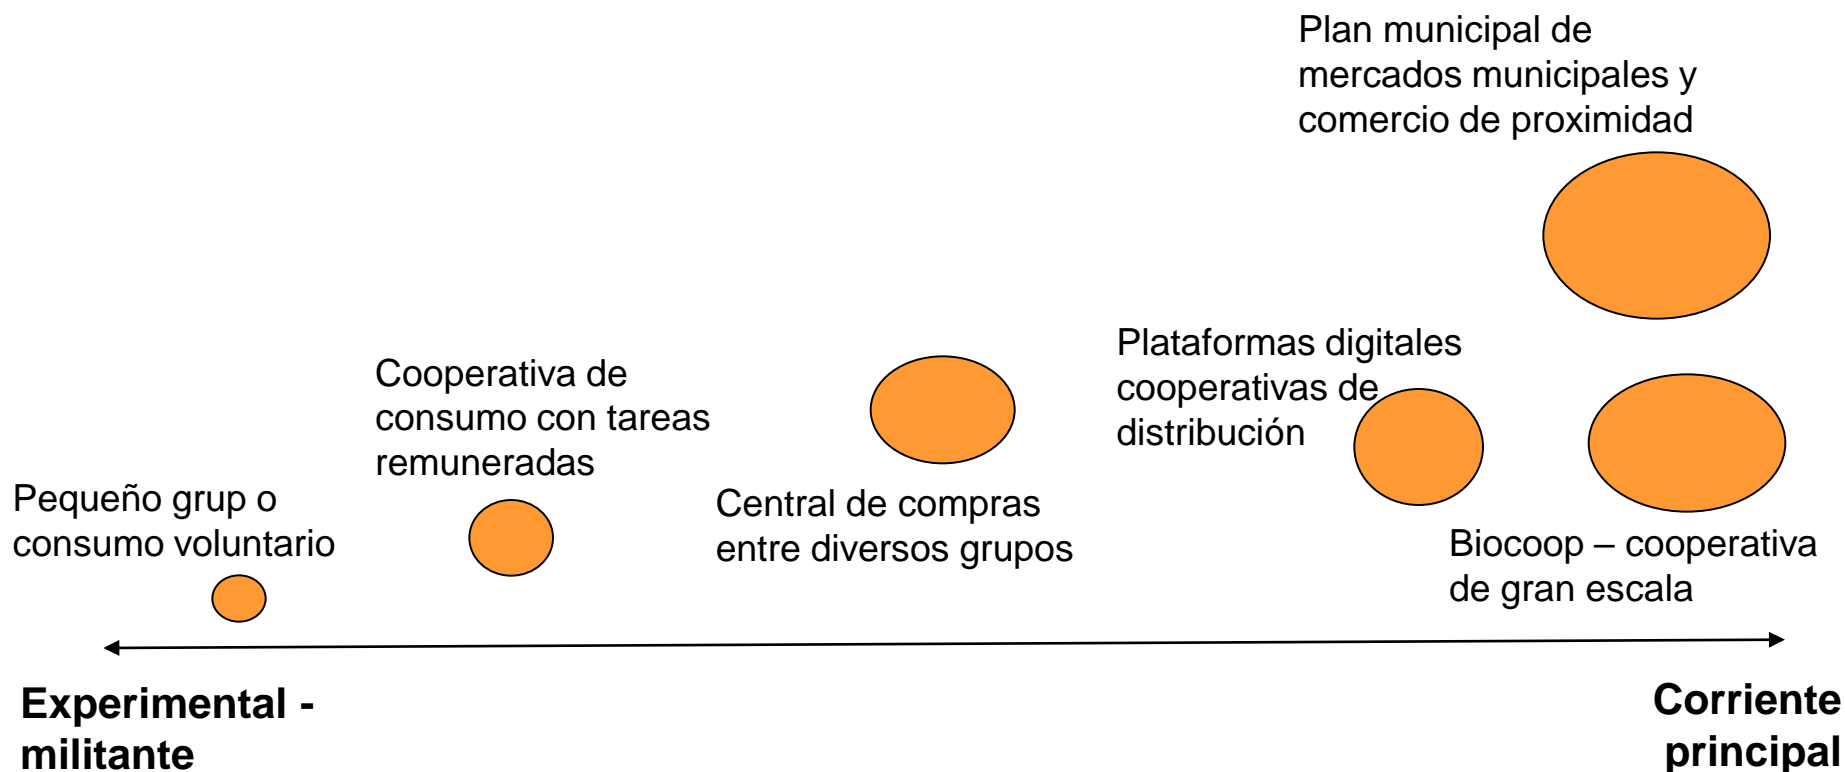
Plan municipal de mercados municipales y comercio de proximidad

Cooperativa de consumo con tareas remuneradas

Plataformas digitales cooperativas de distribución

Pequeño grup o consumo voluntario

Central de compras entre diversos grupos

Biocoop – cooperativa de gran escala

Experimental - militante

Corriente principal